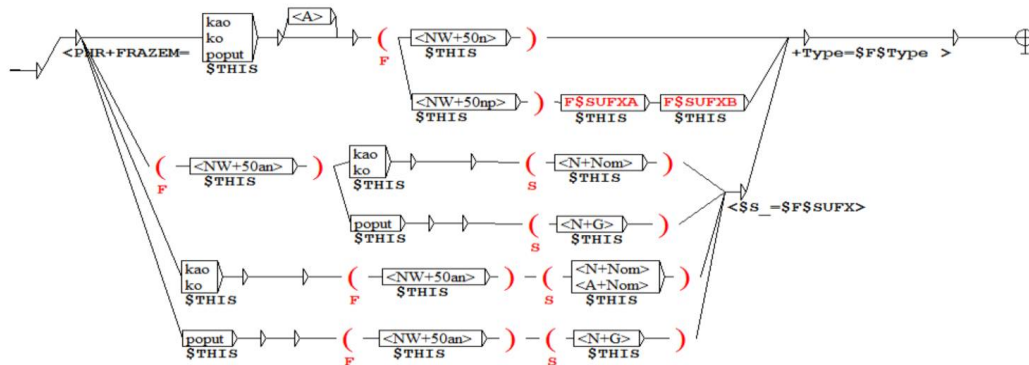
<PHR+FRAZEM=

kao
ko
poput
$THIS

<A>

(
F

<NW+50n>
$THIS
)

+Type=$F$Type >

<NW+50np>
$THIS
)

F$SUFXA
$THIS

F$SUFXB
$THIS

(
F

<NW+50an>
$THIS
)

kao
ko
$THIS

(
S

<N+Nom>
$THIS
)

<$S_=$F$SUFX>

poput
$THIS

(
S

<N+G>
$THIS
)

kao
ko
$THIS

(
F

<NW+50an>
$THIS
)

(
S

<N+Nom>
<A+Nom>
$THIS
)

poput
$THIS

(
F

<NW+50an>
$THIS
)

(
S

<N+G>
$THIS
)